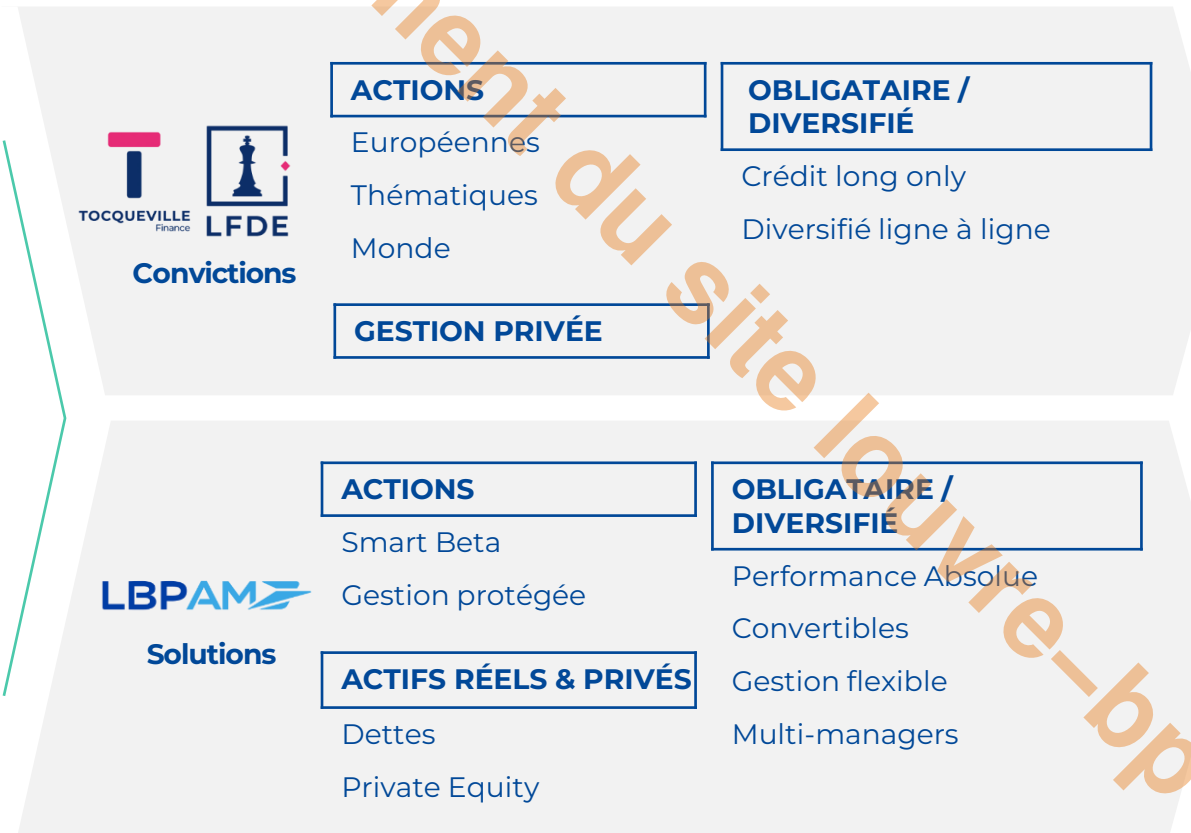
ment du site louvre-bp

TOCQUEVILLE Finance

LFDE

Convictions

ACTIONS

Européennes

Thématiques

Monde

OBLIGATAIRE / DIVERSIFIÉ

Crédit long only

Diversifié ligne à ligne

GESTION PRIVÉE

LBPAM

Solutions

ACTIONS

Smart Beta

Gestion protégée

ACTIFS RÉELS & PRIVÉS

Dettes

Private Equity

OBLIGATAIRE / DIVERSIFIÉ

Performance Absolue

Convertibles

Gestion flexible

Multi-managers